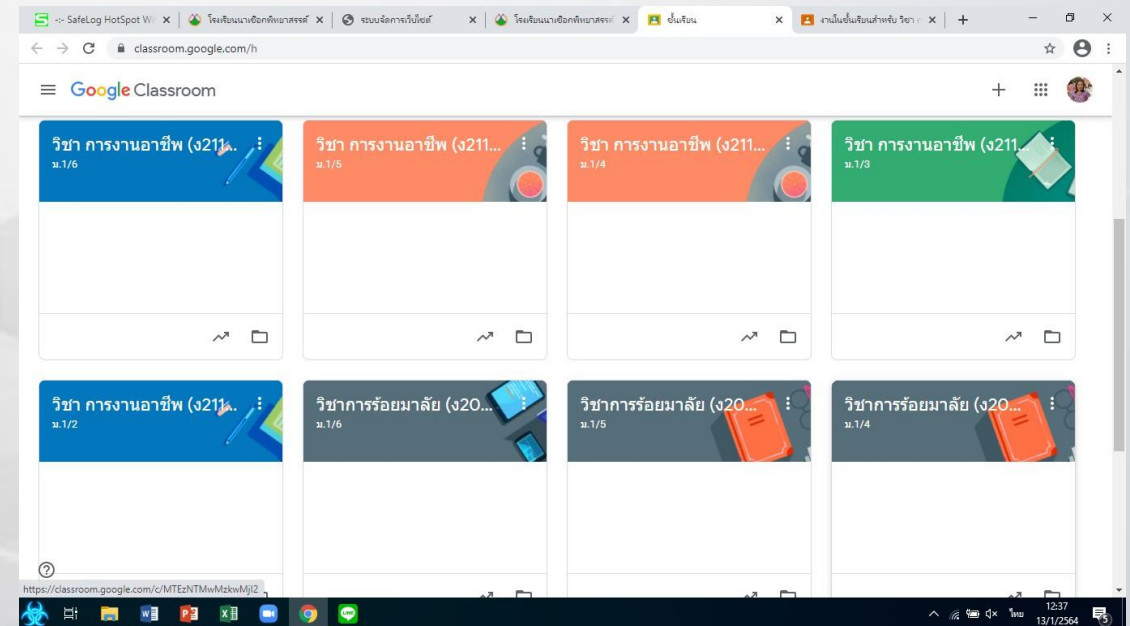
-:- SafeLog HotSpot Wi | โรงเรียนนาเชือกพิทยาสรรค์ | ระบบจัดการเว็บไซต์ | โรงเรียนนาเชือกพิทยาสรรค์ | ชั้นเรียน | งานในชั้นเรียนสำหรับ วิชา

classroom.google.com/h

Google Classroom

วิชา การงานอาชีพ (ง211...
ม.1/6

วิชา การงานอาชีพ (ง211...
ม.1/5

วิชา การงานอาชีพ (ง211...
ม.1/4

วิชา การงานอาชีพ (ง211...
ม.1/3

วิชา การงานอาชีพ (ง211...
ม.1/2

วิชาการร้อยมาลัย (ง20...
ม.1/6

วิชาการร้อยมาลัย (ง20...
ม.1/5

วิชาการร้อยมาลัย (ง20...
ม.1/4

https://classroom.google.com/c/MTEzNTMwMzkwMjI2

ไทย 12:37 13/1/2564